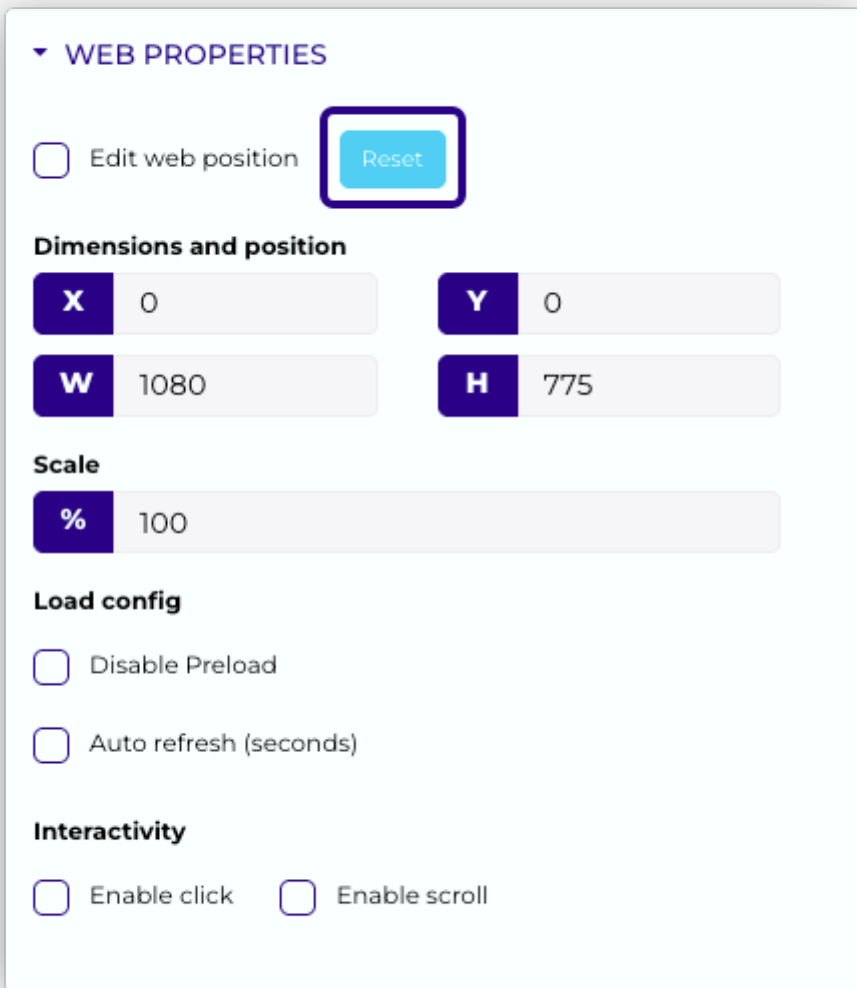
WEB PROPERTIES

Edit web position

Reset

Dimensions and position

X 0

Y 0

W 1080

H 775

Scale

% 100

Load config

Disable Preload

Auto refresh (seconds)

Interactivity

Enable click

Enable scroll